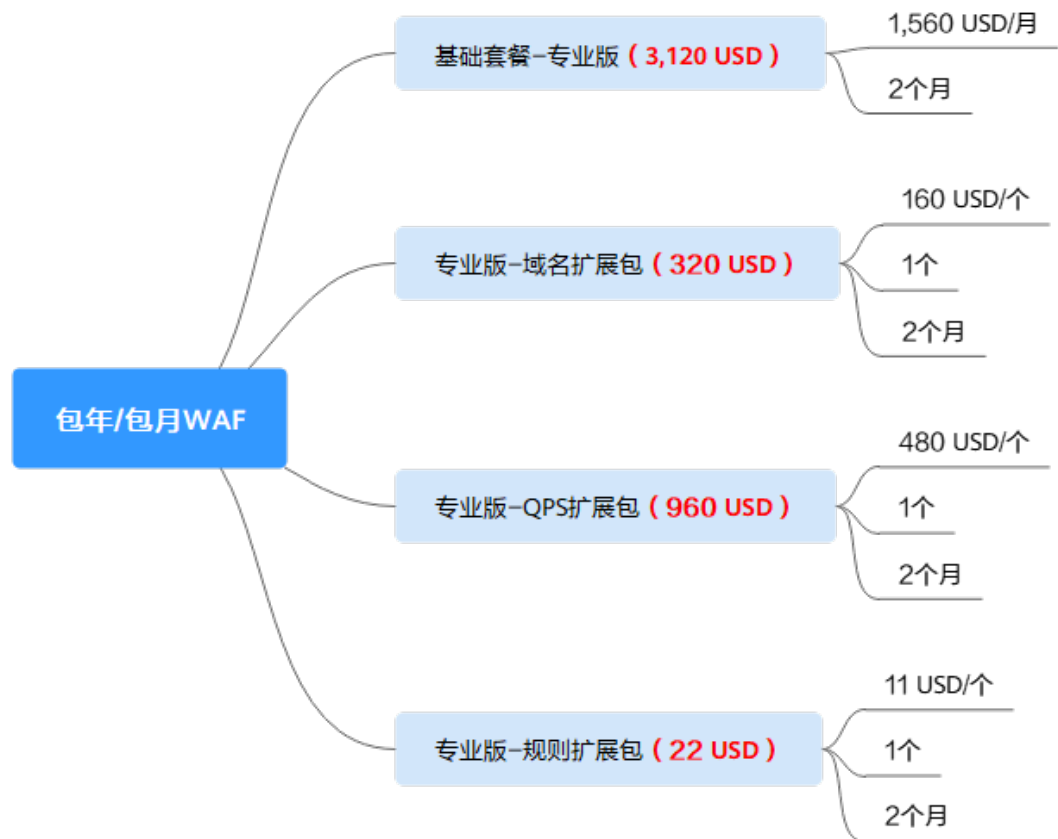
包年/包月WAF

基础套餐-专业版（3,120 USD）
1,560 USD/月
2个月

专业版-域名扩展包（320 USD）
160 USD/个
1个
2个月

专业版-QPS扩展包（960 USD）
480 USD/个
1个
2个月

专业版-规则扩展包（22 USD）
11 USD/个
1个
2个月